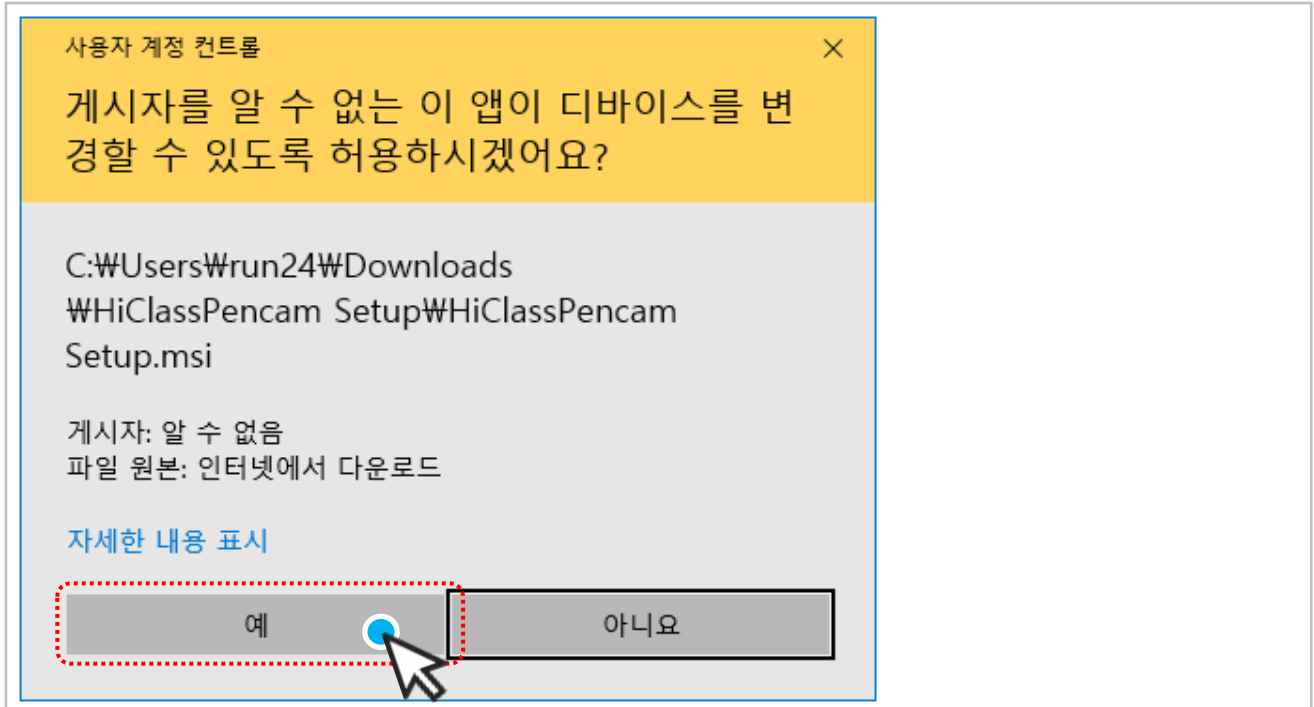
사용자 계정 컨트롤

×

게시자를 알 수 없는 이 앱이 디바이스를 변경할 수 있도록 허용하시겠어요?

C:₩Users₩run24₩Downloads ₩HiClassPencam Setup₩HiClassPencam Setup.msi

게시자: 알 수 없음
파일 원본: 인터넷에서 다운로드

자세한 내용 표시

예

아니요